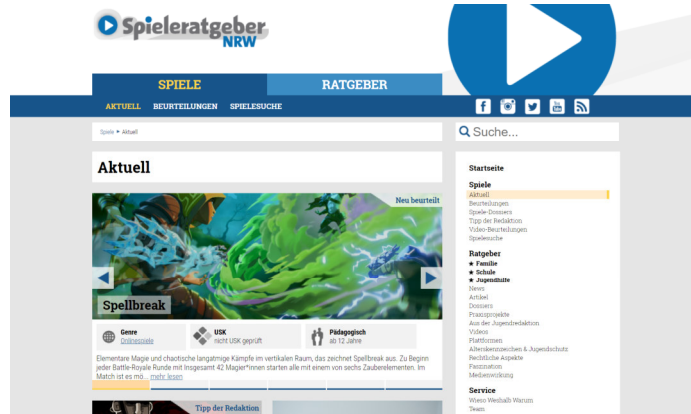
Spieleratgeber NRW

SPIELE
RATGEBER

AKTUELL BEURTEILUNGEN SPIELESUCHE

Spiele ▸ Aktuell

Suche...

Aktuell

Neu beurteilt

Spellbreak

Genre
Onlinespiele

USK
nicht USK geprüft

Pädagogisch
ab 12 Jahre

Elementare Magie und chaotische langatmige Kämpfe im vertikalen Raum, das zeichnet Spellbreak aus. Zu Beginn jeder Battle-Royale Runde mit insgesamt 42 Magier*innen starten alle mit einem von sechs Zauberelementen. Im Match ist es mö... mehr lesen

Tipp der Redaktion

Startseite

Spiele
Aktuell
Beurteilungen
Spiele-Dossiers
Tipp der Redaktion
Video-Beurteilungen
Spielesuche

Ratgeber
★ Familie
★ Schule
★ Jugendhilfe
News
Artikel
Dossiers
Praxisprojekte
Aus der Jugendredaktion
Videos
Plattformen
Alterskennzeichen & Jugendschutz
Rechtliche Aspekte
Faszination
Medienwirkung

Service
Wieso Weshalb Warum
Team